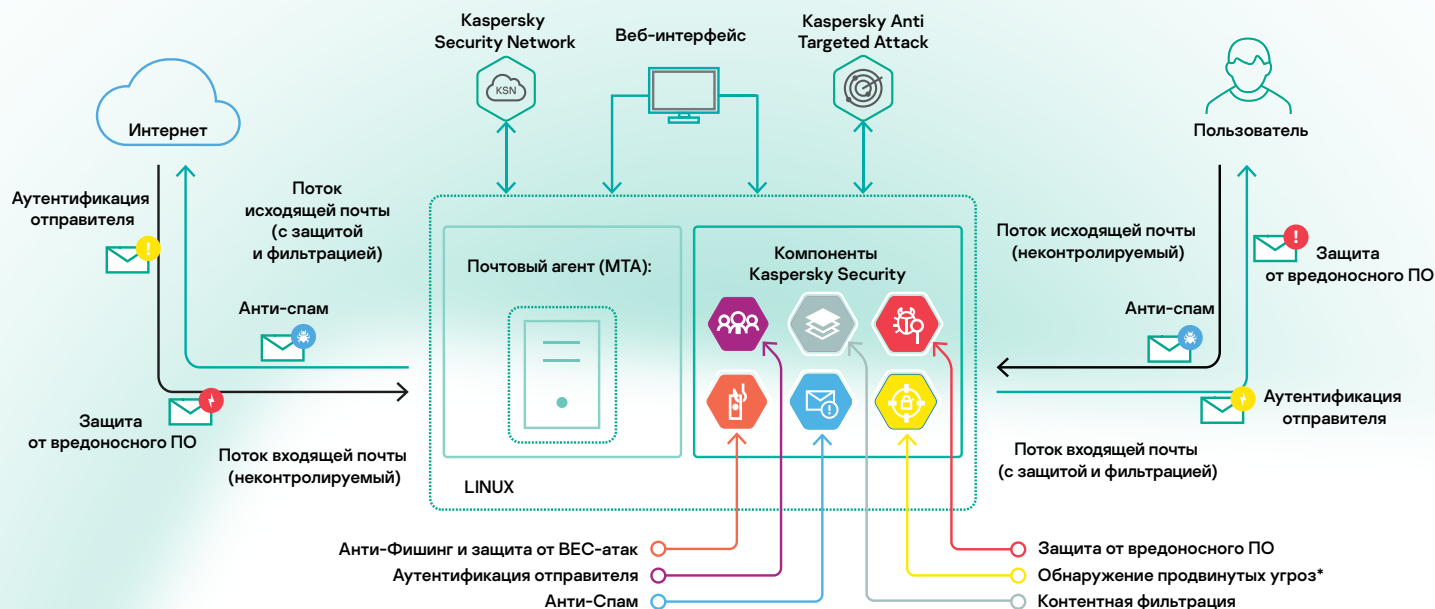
Kaspersky Security Network

KSN

Веб-интерфейс

Kaspersky Anti Targeted Attack

Интернет

Пользователь

Аутентификация отправителя

Поток исходящей почты (с защитой и фильтрацией)

Поток исходящей почты (неконтролируемый)

Защита от вредоносного ПО

Почтовый агент (MTA):

Компоненты Kaspersky Security

Анти-спам

Анти-спам

Защита от вредоносного ПО

Аутентификация отправителя

Поток входящей почты (неконтролируемый)

Поток входящей почты (с защитой и фильтрацией)

LINUX

Анти-Фишинг и защита от BEC-атак

Аутентификация отправителя

Анти-Спам

Защита от вредоносного ПО

Обнаружение продвинутых угроз*

Контентная фильтрация